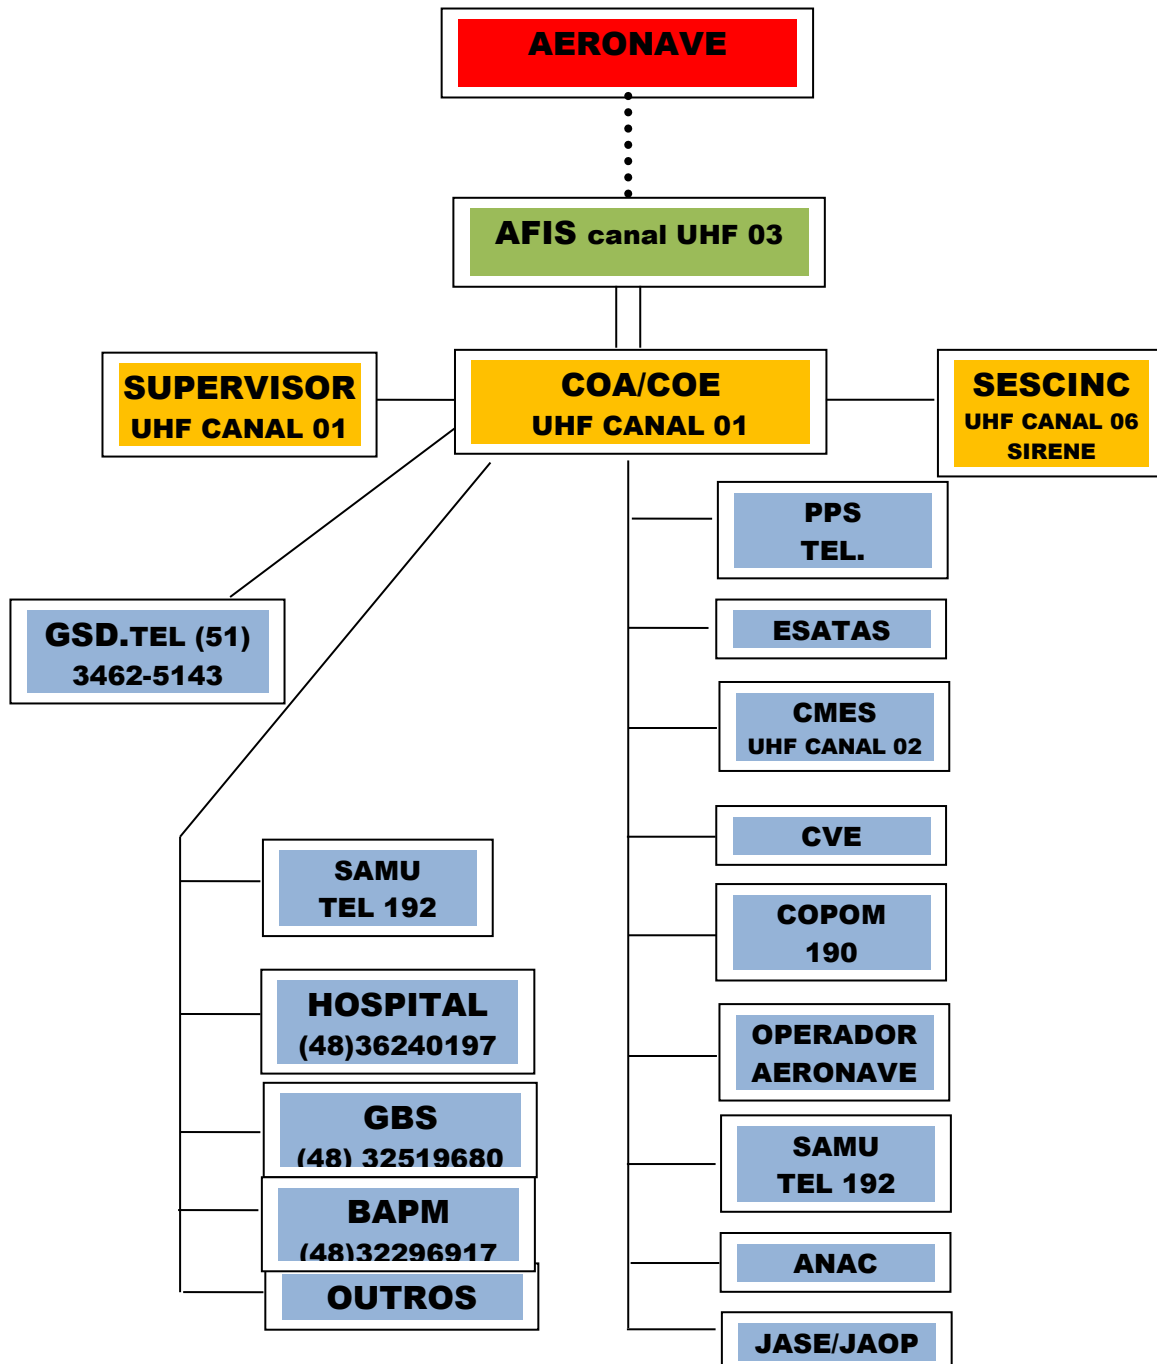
AERONAVE

AFIS canal UHF 03

SUPERVISOR
UHF CANAL 01

COA/COE
UHF CANAL 01

SESCINC
UHF CANAL 06
SIRENE

PPS
TEL.

GSD.TEL (51) 3462-5143

ESATAS

CMES
UHF CANAL 02

CVE

SAMU
TEL 192

COPOM
190

HOSPITAL
(48)36240197

OPERADOR
AERONAVE

GBS
(48) 32519680

SAMU
TEL 192

BAPM
(48)32296917

ANAC

OUTROS

JASE/JAOP